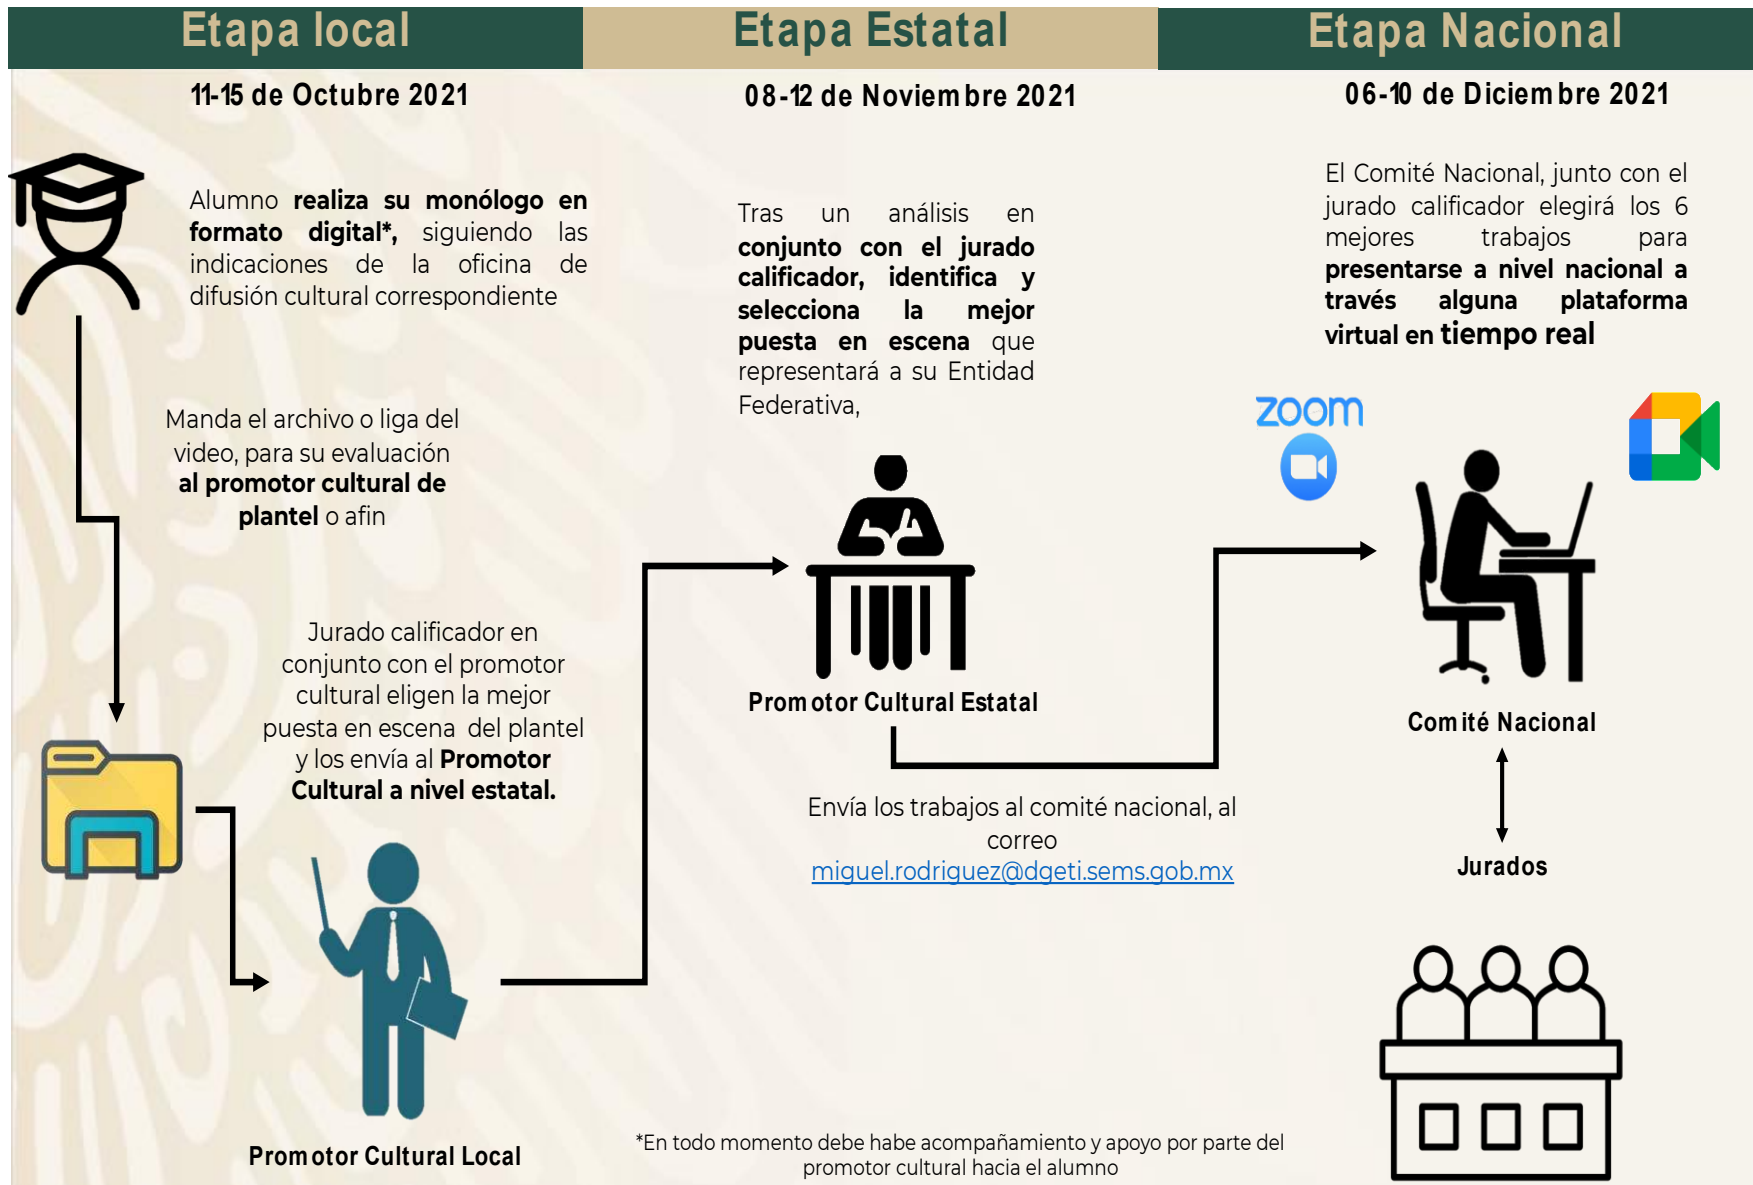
Etapa local

11-15 de Octubre 2021

Alumno **realiza su monólogo en formato digital*,** siguiendo las indicaciones de la oficina de difusión cultural correspondiente

Manda el archivo o liga del video, para su evaluación **al promotor cultural de plantel** o afin

Jurado calificador en conjunto con el promotor cultural eligen la mejor puesta en escena del plantel y los envía al **Promotor Cultural a nivel estatal.**

Promotor Cultural Local

Etapa Estatal

08-12 de Noviembre 2021

Tras un análisis en **conjunto con el jurado calificador, identifica y selecciona la mejor puesta en escena** que representará a su Entidad Federativa,

Promotor Cultural Estatal

Envía los trabajos al comité nacional, al correo miguel.rodriguez@dgeti.sems.gob.mx

Etapa Nacional

06-10 de Diciembre 2021

El Comité Nacional, junto con el jurado calificador elegirá los 6 mejores trabajos para **presentarse a nivel nacional a través alguna plataforma virtual en tiempo real**

zoom

Comité Nacional

Jurados

*En todo momento debe habe acompañamiento y apoyo por parte del promotor cultural hacia el alumno